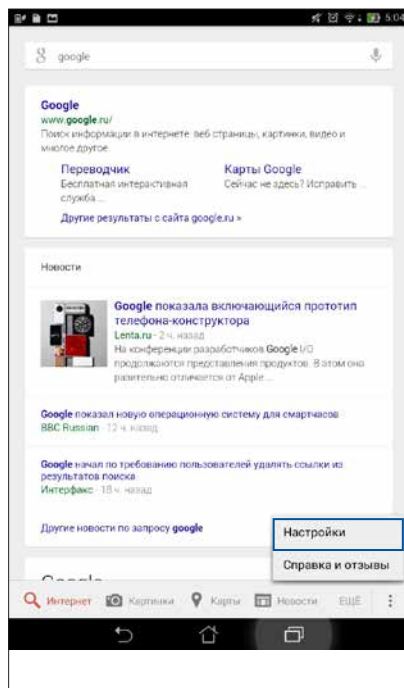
5:04

google

Google
www.google.ru/
Поиск информации в интернете: веб страницы, картинки, видео и многое другое.

Переводчик
Бесплатная интерактивная служба ...

Карты Google
Сейчас не здесь? Исправить ...

Другие результаты с сайта google.ru »

Новости

Google показала включающийся прототип телефона-конструктора
Lenta.ru - 2 ч. назад
На конференции разработчиков Google I/O продолжаются представления продуктов. В этом она разительно отличается от Apple ...

Google показал новую операционную систему для смартчасов
BBC Russian - 12 ч. назад

Google начал по требованию пользователей удалять ссылки из результатов поиска
Интерфакс - 18 ч. назад

Другие новости по запросу google

Настройки
Справка и отзывы

Google

Интернет Картинки Карты Новости ЕЩЁ